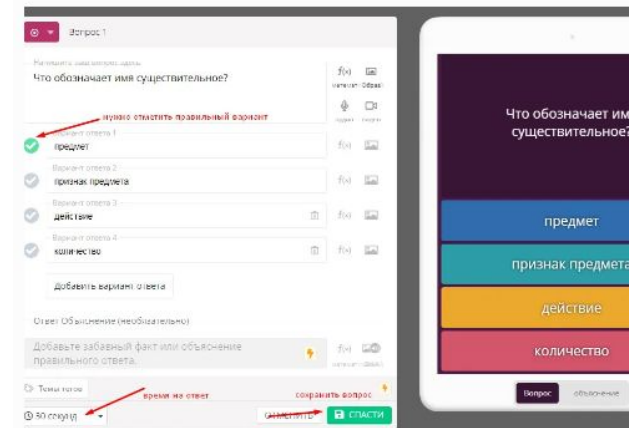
Вопрос 1

Начните вводить вопрос здесь
Что обозначает имя существительное?

f(x) математ
Образ
аудио
видео

нужно отметить правильный вариант

Вариант ответа 1
предмет

Вариант ответа 2
признак предмета

Вариант ответа 3
действие

Вариант ответа 4
количество

Добавить вариант ответа

Ответ Объяснение (необязательно)

Добавьте забавный факт или объяснение правильного ответа.

Темы тегов

время на ответ

сохранить вопрос

30 секунд

ОТМЕНИТЬ

СПАСТИ

Что обозначает им существительное?

предмет

признак предмета

действие

количество

Вопрос

объяснение